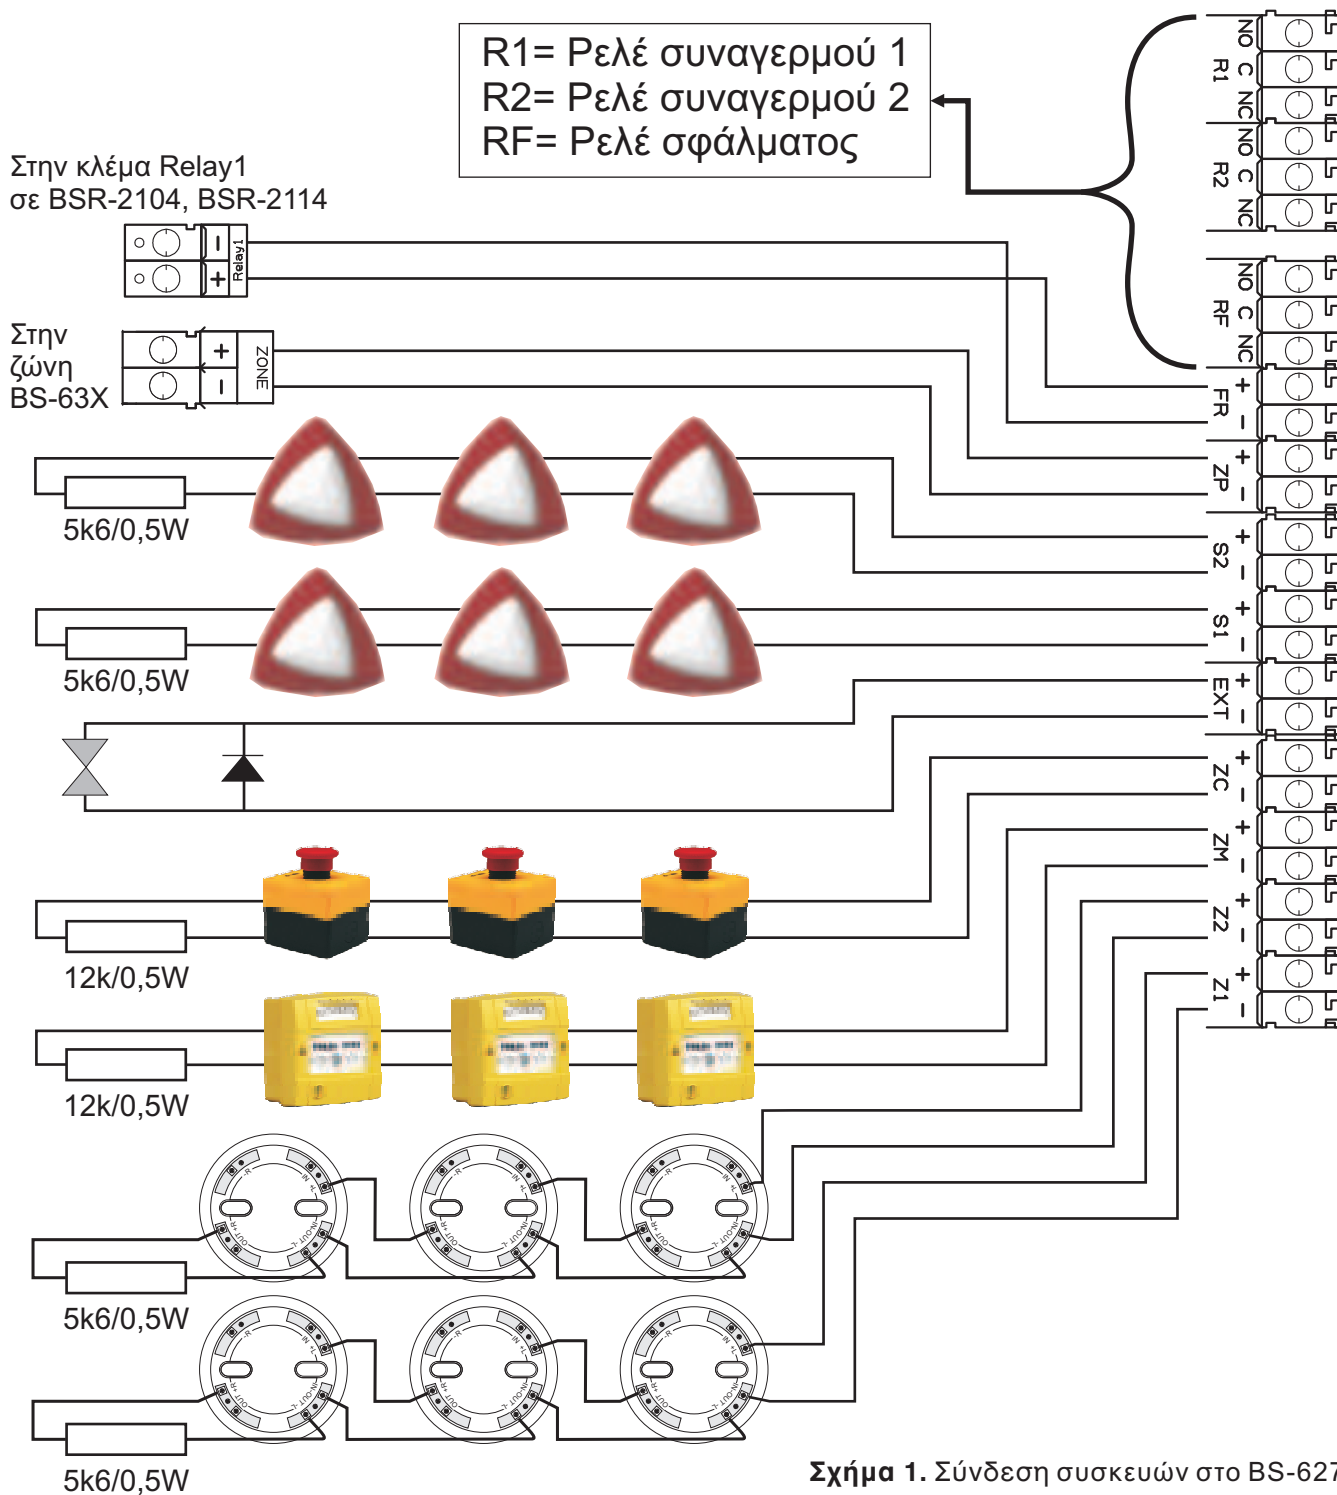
R1= Ρελέ συναγερμού 1
R2= Ρελέ συναγερμού 2
RF= Ρελέ σφάλματος

Στην κλέμα Relay1
σε BSR-2104, BSR-2114

– + Relay1

Στην ζώνη BS-63X

+ – ZONE

5k6/0,5W

5k6/0,5W

12k/0,5W

12k/0,5W

5k6/0,5W

5k6/0,5W

NO C NC R1
NO C NC R2
NO C NC RF
+ – FR
+ – ZP
+ – S2
+ – S1
+ – EXT
+ – ZC
+ – ZM
+ – Z2
+ – Z1

**Σχήμα 1.** Σύνδεση συσκευών στο BS-627